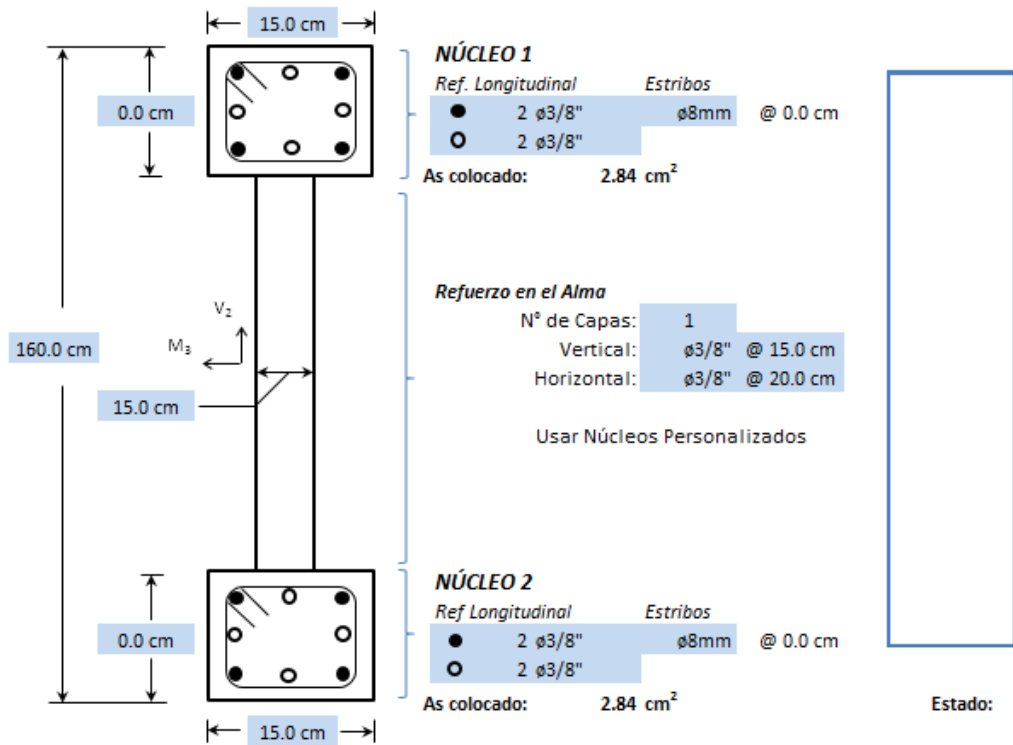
15.0 cm

0.0 cm

160.0 cm

$V_2$

$M_3$

15.0 cm

0.0 cm

15.0 cm

NÚCLEO 1

Ref. Longitudinal Estribos

● 2 ø3/8" ø8mm @ 0.0 cm

○ 2 ø3/8"

As colocado: 2.84 $cm^2$

Refuerzo en el Alma

N° de Capas: 1

Vertical: ø3/8" @ 15.0 cm

Horizontal: ø3/8" @ 20.0 cm

Usar Núcleos Personalizados

NÚCLEO 2

Ref Longitudinal Estribos

● 2 ø3/8" ø8mm @ 0.0 cm

○ 2 ø3/8"

As colocado: 2.84 $cm^2$

Estado: